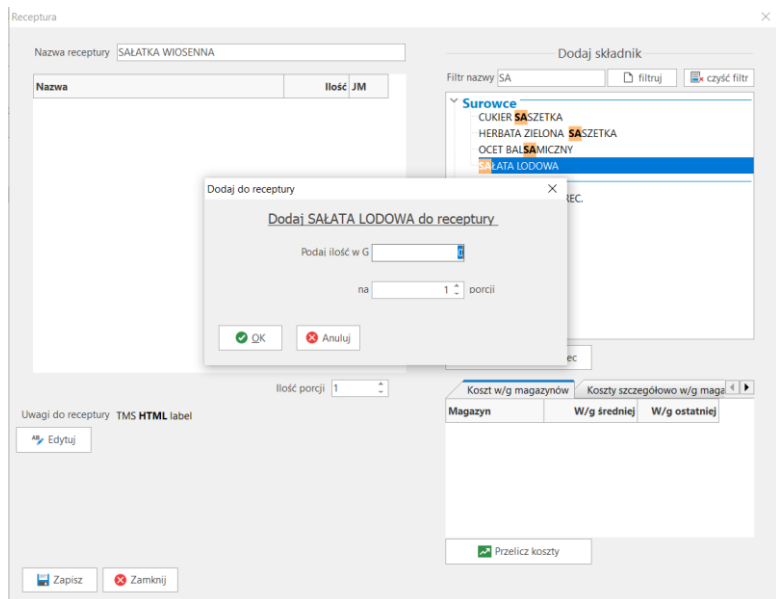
Receptura

Nazwa receptury SAŁATKA WIOSENNA

| Nazwa | Ilość | JM |
|---|---|---|

Ilość porcji 1

Uwagi do receptury TMS HTML label

Edytuj

Zapisz

Zamknij

Dodaj składnik

Filtr nazwy SA

filtruj

czyść filtr

Surowce
CUKIER SASZETKA
HERBATA ZIELONA SASZETKA
OCET BALSAMICZNY
SAŁATA LODOWA

REC.

ec

Koszt w/g magazynów

Koszty szczegółowo w/g maga

| Magazyn | W/g średniej | W/g ostatniej |
|---|---|---|

Przelicz koszty

Dodaj do receptury

Dodaj SAŁATA LODOWA do receptury

Podaj ilość w G 0

na 1 porcji

OK

Anuluj